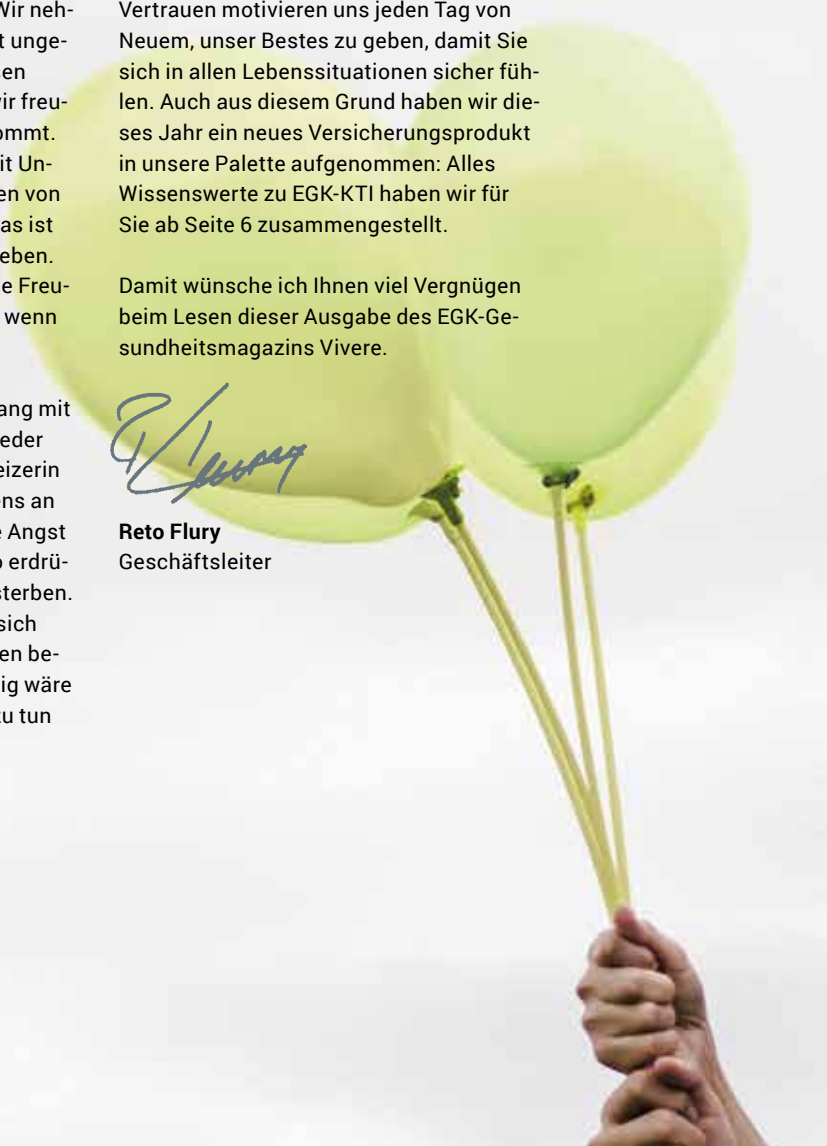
Wir nehmt ungeen wir freuommt. it Unen von as ist eben. e Freu- wenn

ang mit eder eizerin ns an e Angst erdrüsterben. sich en beig wäre u tun

Vertrauen motivieren uns jeden Tag von Neuem, unser Bestes zu geben, damit Sie sich in allen Lebenssituationen sicher fühlen. Auch aus diesem Grund haben wir dieses Jahr ein neues Versicherungsprodukt in unsere Palette aufgenommen: Alles Wissenswerte zu EGK-KTI haben wir für Sie ab Seite 6 zusammengestellt.

Damit wünsche ich Ihnen viel Vergnügen beim Lesen dieser Ausgabe des EGK-Gesundheitsmagazins Vivere.

Reto Flury
Geschäftsleiter